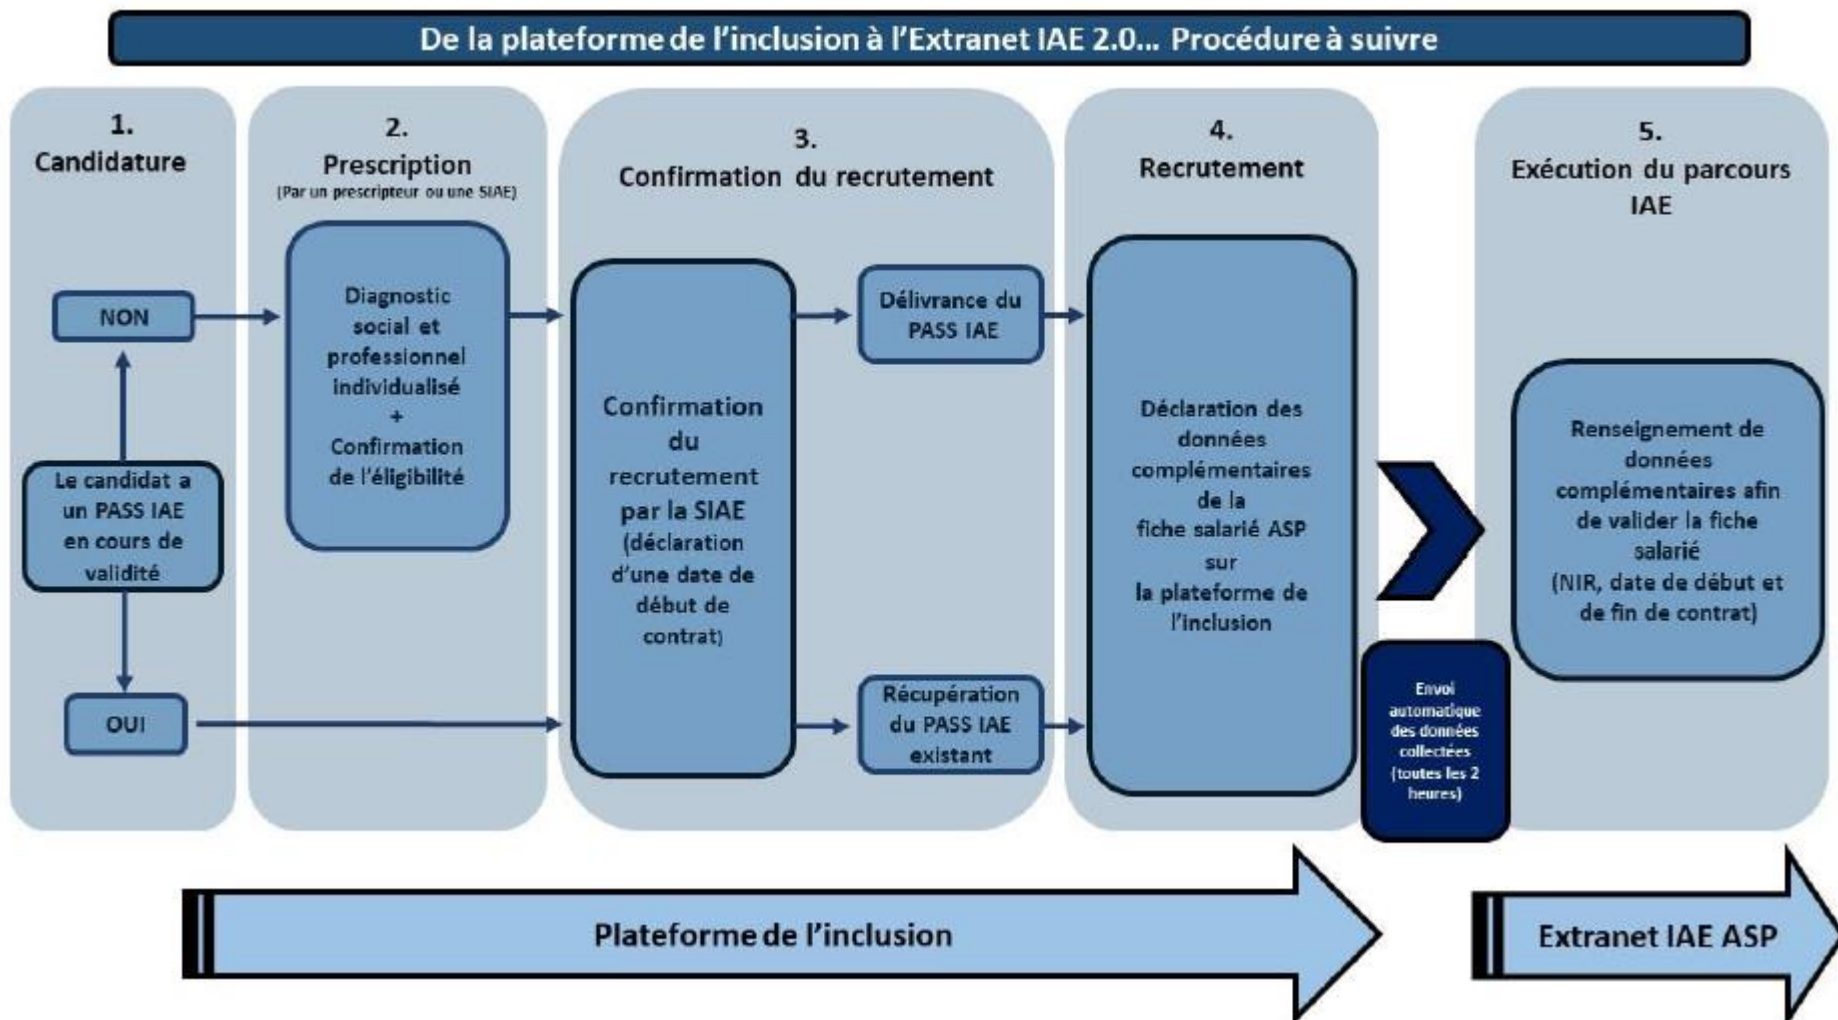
De la plateforme de l'inclusion à l'Extranet IAE 2.0... Procédure à suivre

1.
Candidature

NON

Le candidat a un PASS IAE en cours de validité

OUI

2.
Prescription
(Par un prescripteur ou une SIAE)

Diagnostic social et professionnel individualisé
+
Confirmation de l'éligibilité

3.
Confirmation du recrutement

Confirmation du recrutement par la SIAE (déclaration d'une date de début de contrat)

Délivrance du PASS IAE

Récupération du PASS IAE existant

4.
Recrutement

Déclaration des données complémentaires de la fiche salarié ASP sur la plateforme de l'inclusion

Envoi automatique des données collectées (toutes les 2 heures)

5.
Exécution du parcours IAE

Renseignement de données complémentaires afin de valider la fiche salarié (NIR, date de début et de fin de contrat)

Plateforme de l'inclusion

Extranet IAE ASP